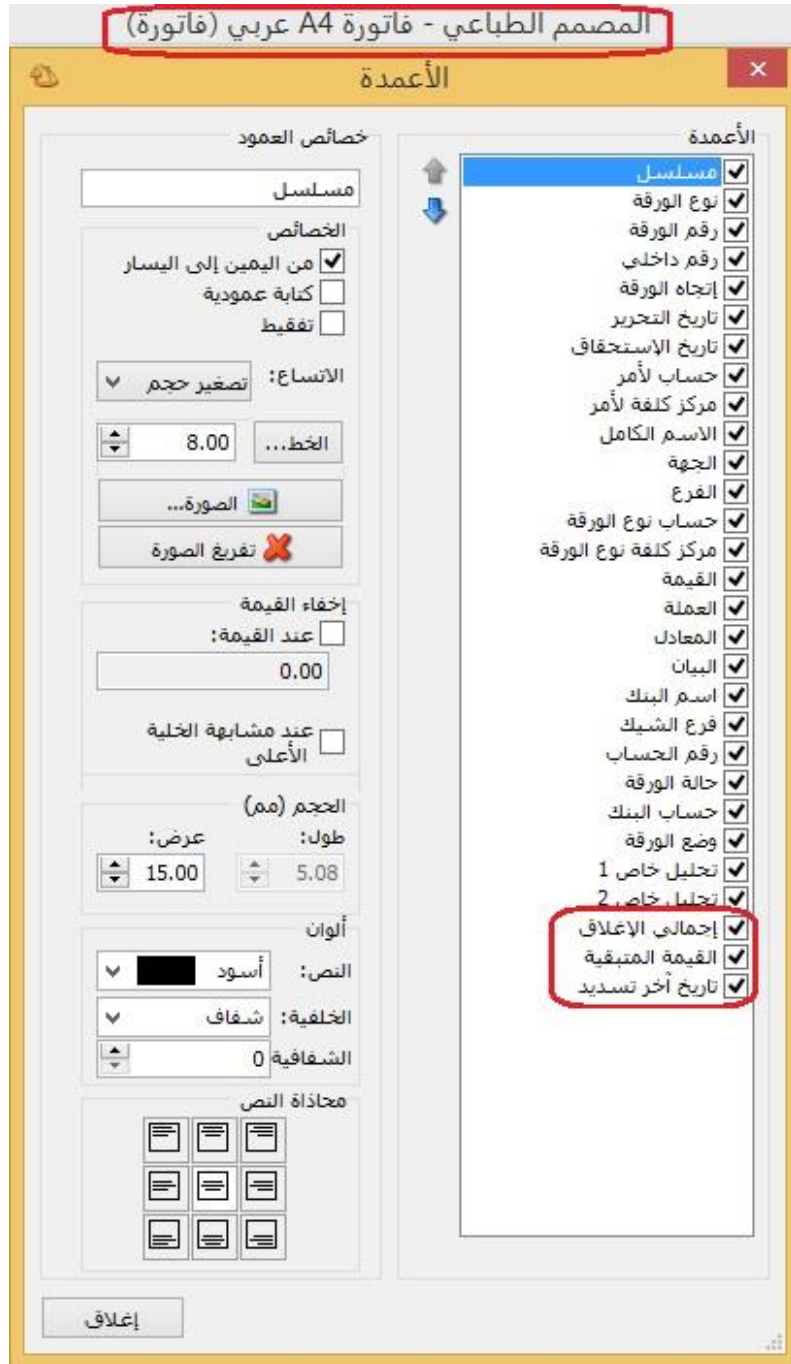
المصمم الطباعي - فاتورة A4 عربي (فاتورة)

الأعمدة

الأعمدة

مسلسل
نوع الورقة
رقم الورقة
رقم داخلي
إتجاه الورقة
تاريخ التحرير
تاريخ الإستحقاق
حساب لأمر
مركز كلفة لأمر
الاسم الكامل
الجهة
الفرع
حساب نوع الورقة
مركز كلفة نوع الورقة
القيمة
العملة
المعادل
البيان
اسم البنك
فرع الشيك
رقم الحساب
حالة الورقة
حساب البنك
وضع الورقة
تحليل خاص 1
تحليل خاص 2
إجمالي الإغلاق
القيمة المتبقية
تاريخ آخر تسديد

خصائص العمود

مسلسل

الخصائص
من اليمين إلى اليسار
كتابة عمودية
تفقيط

الاتساع: تصغير حجم

الخط... 8.00

الصورة...
تفريغ الصورة

إخفاء القيمة
عند القيمة:
0.00

عند مشابهة الخلية الأعلى

الحجم (مم)
طول: 5.08
عرض: 15.00

ألوان
النص: أسود
الخلفية: شفاف
الشفافية 0

محاذاة النص

إغلاق